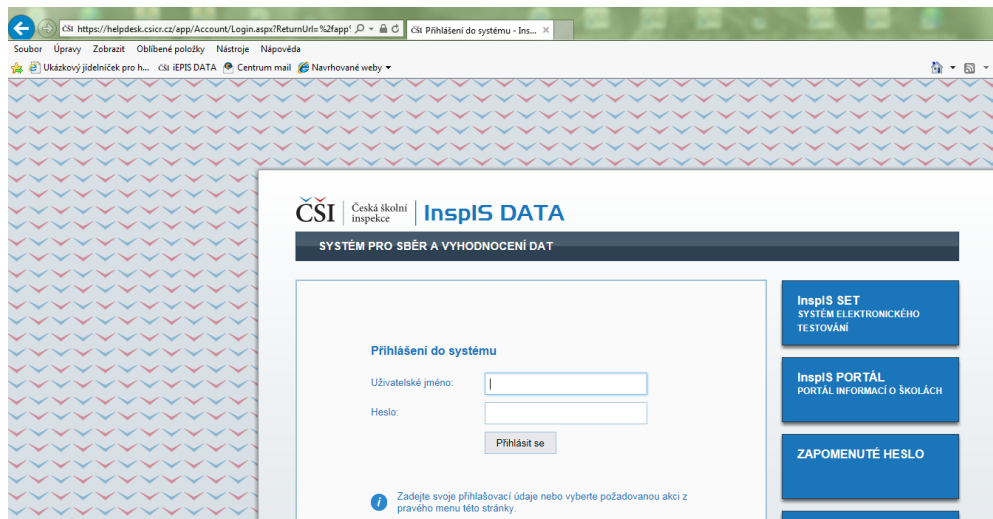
ČŠI https://helpdesk.csicr.cz/app/Account/Login.aspx?ReturnUrl=%2fapp!

ČŠI Přihlášení do systému - Ins... ×

Soubor Úpravy Zobrazit Oblíbené položky Nástroje Nápověda

Ukázkový jídelníček pro h... ČŠI iEPIS DATA Centrum mail Navrhované weby

ČŠI Česká školní inspekce InspIS DATA

SYSTÉM PRO SBĚR A VYHODNOCENÍ DAT

Přihlášení do systému

Uživatelské jméno:

Heslo:

Přihlásit se

Zadejte svoje přihlašovací údaje nebo vyberte požadovanou akci z pravého menu této stránky.

InspIS SET
SYSTÉM ELEKTRONICKÉHO TESTOVÁNÍ

InspIS PORTÁL
PORTÁL INFORMACÍ O ŠKOLÁCH

ZAPOMENUTÉ HESLO